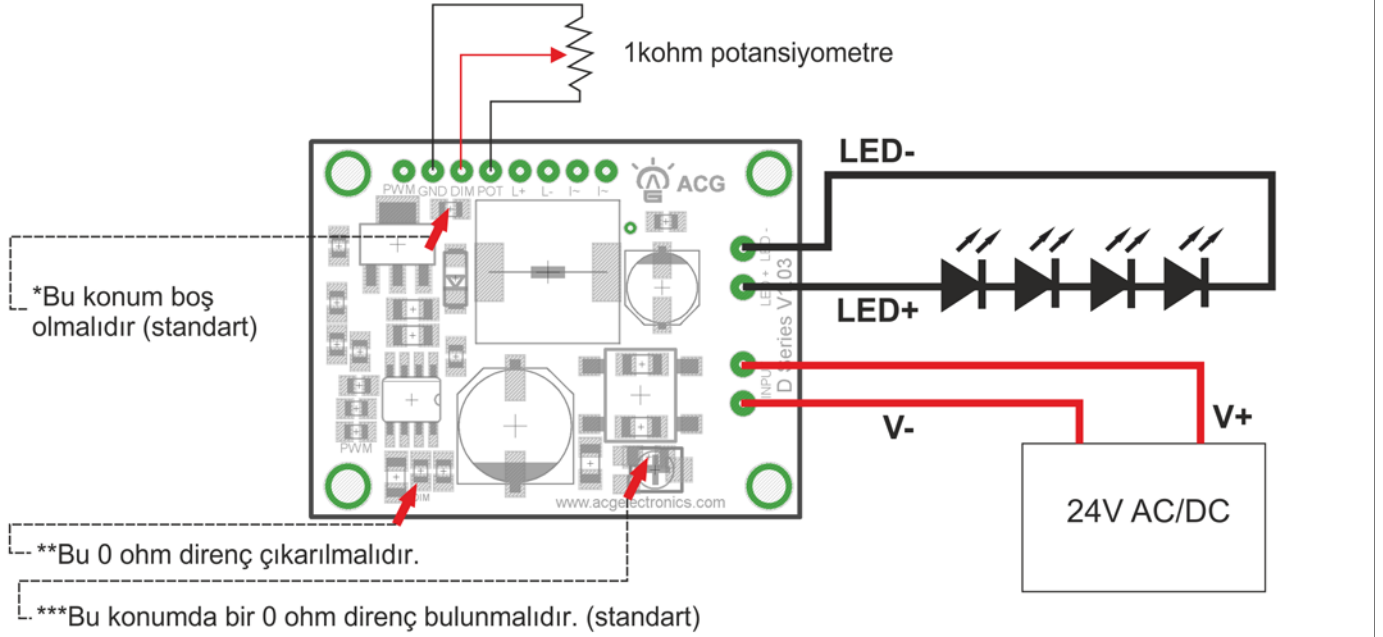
1kohm potansiyometre

PWM GND DIM POT L+ L- I~ I~

ACG

LED-

LED+

LED + LED -

D Series V1.03

INPUT

*Bu konum boş olmalıdır (standart)

PWM

DIM

www.acgelectronics.com

V-

V+

24V AC/DC

**Bu 0 ohm direnç çıkarılmalıdır.

***Bu konumda bir 0 ohm direnç bulunmalıdır. (standart)